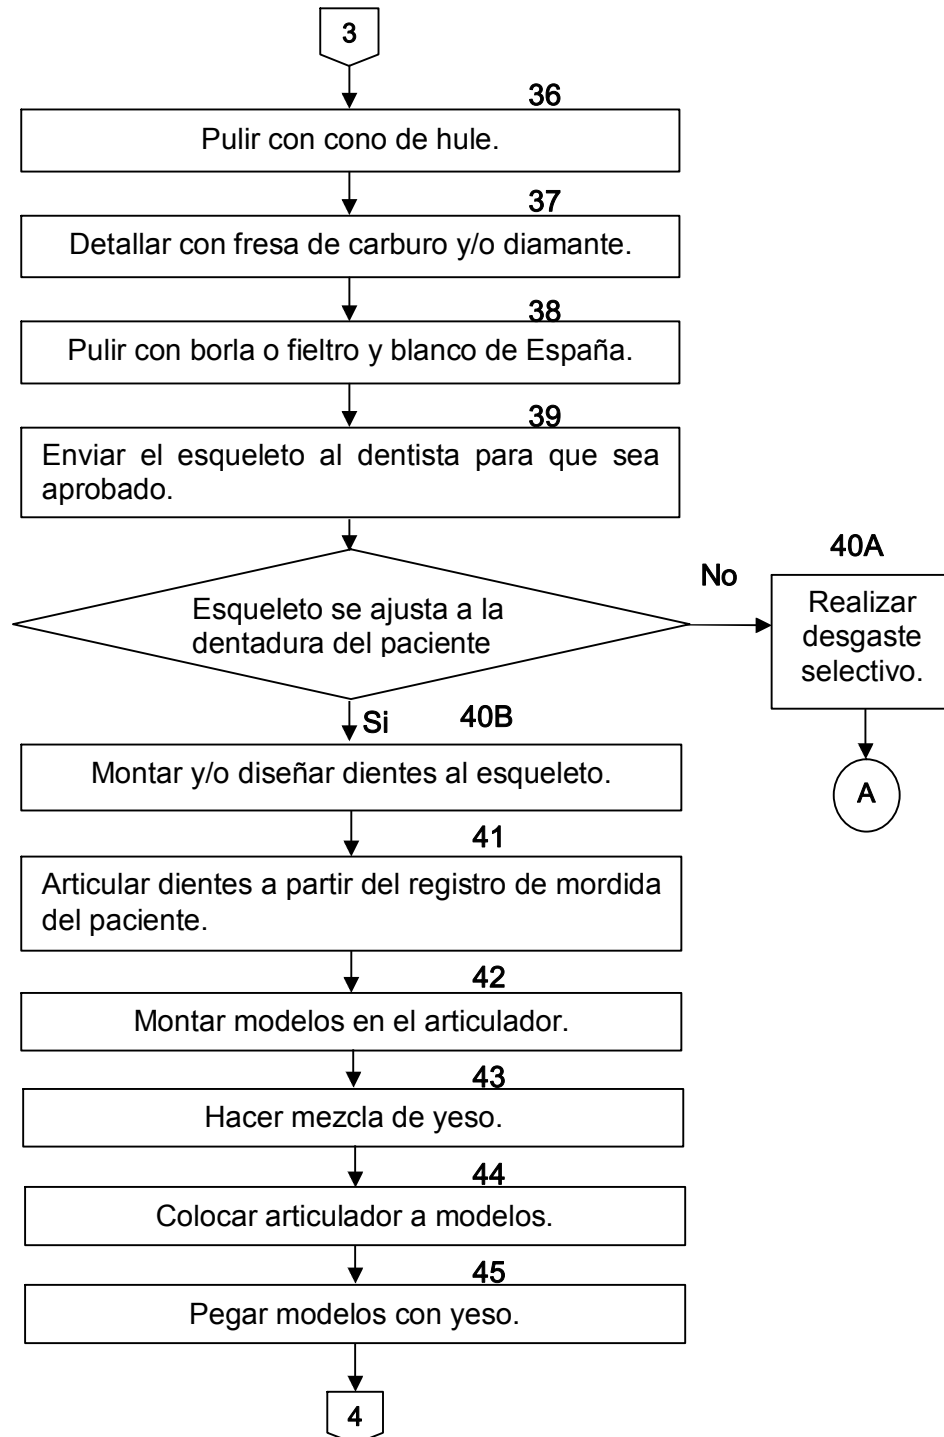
3

36

Pulir con cono de hule.

37

Detallar con fresa de carburo y/o diamante.

38

Pulir con borla o fieltro y blanco de España.

39

Enviar el esqueleto al dentista para que sea aprobado.

Esqueleto se ajusta a la dentadura del paciente

No

40A

Realizar desgaste selectivo.

A

Si

40B

Montar y/o diseñar dientes al esqueleto.

41

Articular dientes a partir del registro de mordida del paciente.

42

Montar modelos en el articulador.

43

Hacer mezcla de yeso.

44

Colocar articulador a modelos.

45

Pegar modelos con yeso.

4